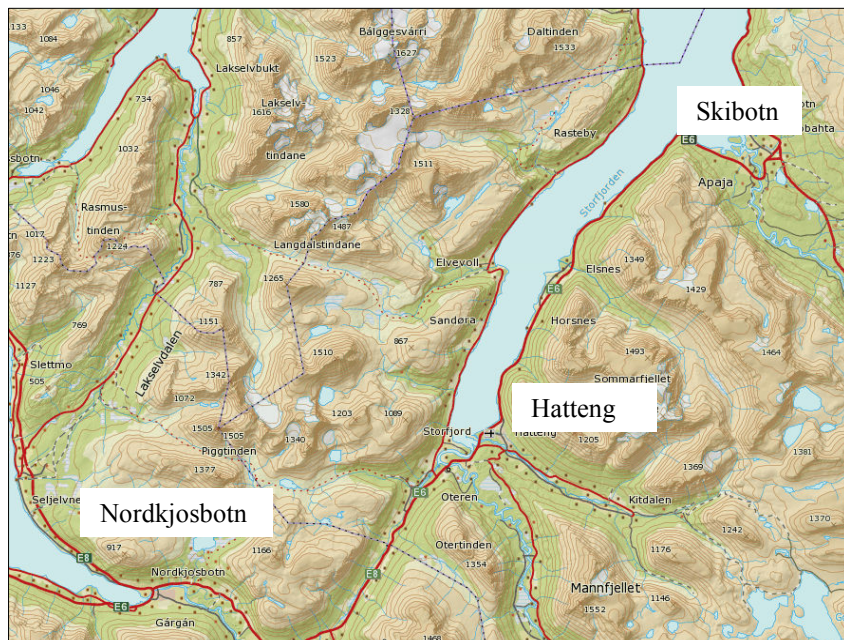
133
1084
857
Bålggesvárri
1627
Daltinden
1533
Lakselvbukt
1523
1046
1042
734
Lakselv-
1616
tindane
1328
Skibotn
otn
obahta
Rasteby
E6
sbotn
1032
1511
Apaja
Storfjorden
Rasmus-
tinden
1017
1224
1223
76
1580
1487
Langdalstindane
Elvevoll
Elsnes
1349
1127
787
1265
E6
1429
Sandøra
769
1151
Horsnes
Lakselvdalen
1510
867
1493
1464
Slettmo
505
1342
Sommarfjellet
1072
1203
1089
Hatteng
1505
1505
1340
Storfjord
Hatteng
1205
1381
Piggtinden
1377
1369
E6
Seljelvne
Oteren
Kitdalen
Nordkjosbotn
1370
917
1166
Otertinden
1242
1176
E8
1354
Nordkjosbotn
E8
Mannfjellet
1146
E6
1552
Gárgán
1468